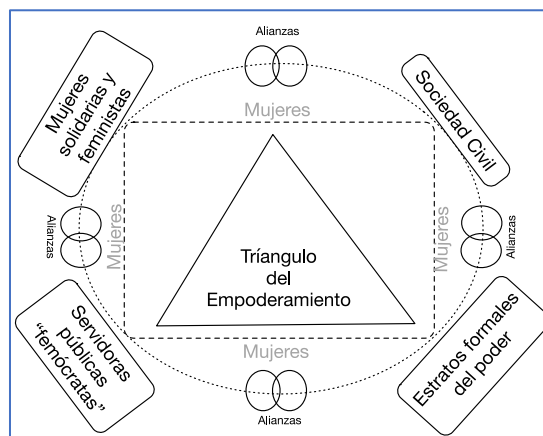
Alianzas

Mujeres solidarias y feministas

Sociedad Civil

Mujeres

Alianzas

Mujeres

Triángulo del Empoderamiento

Mujeres

Alianzas

Servidoras públicas “femócratas”

Estratos formales del poder

Mujeres

Alianzas